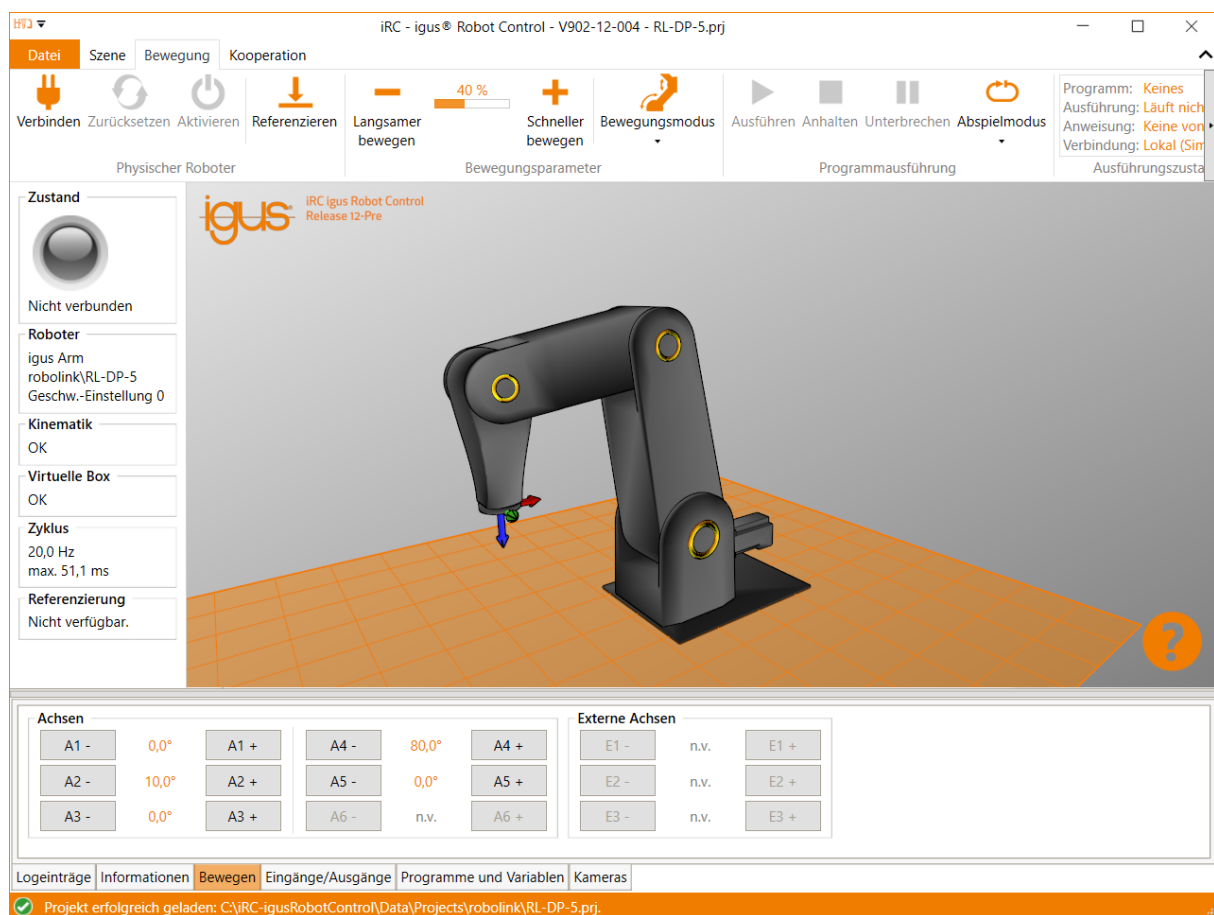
iRC - igus® Robot Control - V902-12-004 - RL-DP-5.prj

Datei Szene Bewegung Kooperation

Verbinden Zurücksetzen Aktivieren Referenzieren
Physischer Roboter

Langsamer bewegen 40 % Schneller bewegen Bewegungsmodus
Bewegungsparameter

Ausführen Anhalten Unterbrechen Abspielmodus
Programmausführung

Programm: Keines
Ausführung: Läuft nich
Anweisung: Keine von
Verbindung: Lokal (Sim
Ausführungszusta

Zustand
Nicht verbunden

Roboter
igus Arm
robolink\RL-DP-5
Geschw.-Einstellung 0

Kinematik
OK

Virtuelle Box
OK

Zyklus
20,0 Hz
max. 51,1 ms

Referenzierung
Nicht verfügbar.

igus
iRC igus Robot Control
Release 12-Pre

?

Achsen

| A1 - | 0,0° | A1 + | A4 - | 80,0° | A4 + |
|---|---|---|---|---|---|
| A2 - | 10,0° | A2 + | A5 - | 0,0° | A5 + |
| A3 - | 0,0° | A3 + | A6 - | n.v. | A6 + |

Externe Achsen

| E1 - | n.v. | E1 + |
|---|---|---|
| E2 - | n.v. | E2 + |
| E3 - | n.v. | E3 + |

Logeinträge Informationen Bewegen Eingänge/Ausgänge Programme und Variablen Kameras

Projekt erfolgreich geladen: C:\iRC-igusRobotControl\Data\Projects\robolink\RL-DP-5.prj.